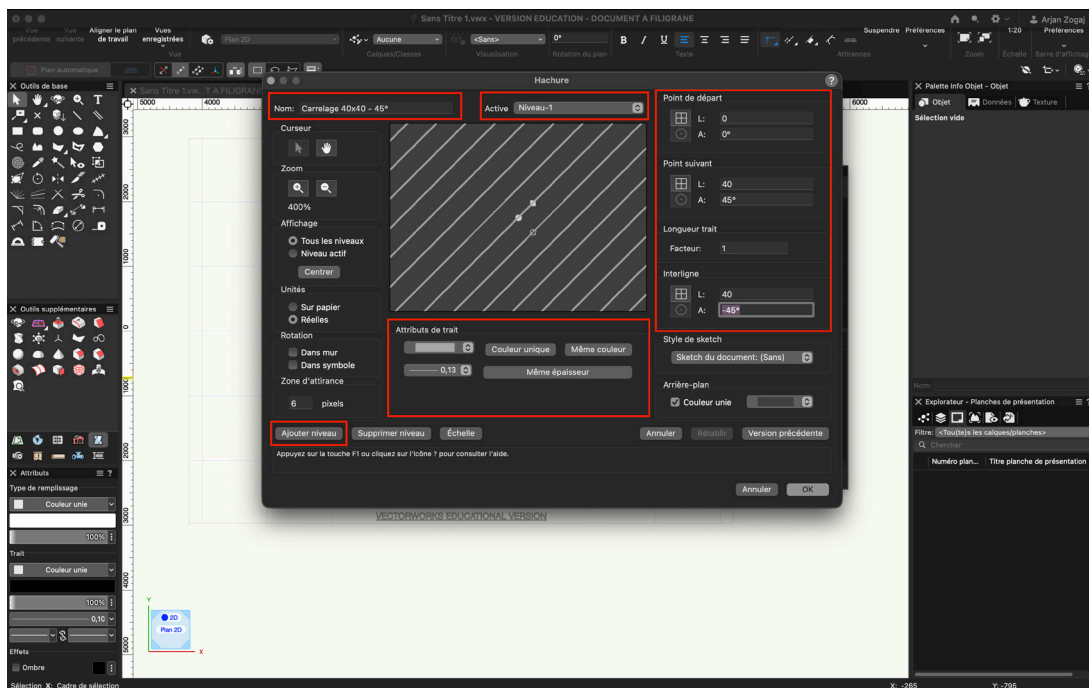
Sans Titre 1.vwx - VERSION EDUCATION - DOCUMENT A FILIGRANE

Vue précédente Vue suivante Aligner le plan de travail Vues enregistrées Vue Plan 2D Aucune Calques/Classes <Sans> 0° Visualisation Rotation du plan B I U Texte Attirances Suspendre Préférences Zoom 1:20 Échelle Préférences Barre d'affichage Arjan Zogaj

Plan automatique

Outils de base

Outils supplémentaires

Attributs
Type de remplissage
Couleur unie
100%
Trait
Couleur unie
100%
0,10
Effets
Ombre

Sans Titre 1.vw... T A FILIGRANE
5000 4000 6000

Hachure

Nom: Carrelage 40x40 - 45°
Active Niveau-1

Curseur
Zoom
400%
Affichage
Tous les niveaux
Niveau actif
Centrer
Unités
Sur papier
Réelles
Rotation
Dans mur
Dans symbole
Zone d'attirance
6 pixels

Attributs de trait
Couleur unique
Même couleur
0,13
Même épaisseur

Point de départ
L: 0
A: 0°
Point suivant
L: 40
A: 45°
Longueur trait
Facteur: 1
Interligne
L: 40
A: -45°

Style de sketch
Sketch du document: (Sans)
Arrière-plan
Couleur unie

Ajouter niveau Supprimer niveau Échelle Annuler Rétablir Version précédente

Appuyez sur la touche F1 ou cliquez sur l'icône ? pour consulter l'aide.

Annuler OK

VECTORWORKS EDUCATIONAL VERSION

2D Plan 2D

Palette Info Objet - Objet
Objet Données Texture
Sélection vide

Nom:

Explorateur - Planches de présentation
Filtre: <Tou(te)s les calques/planches>
Chercher
Numéro plan... Titre planche de présentation

Sélection X: Cadre de sélection X: -265 Y: -795